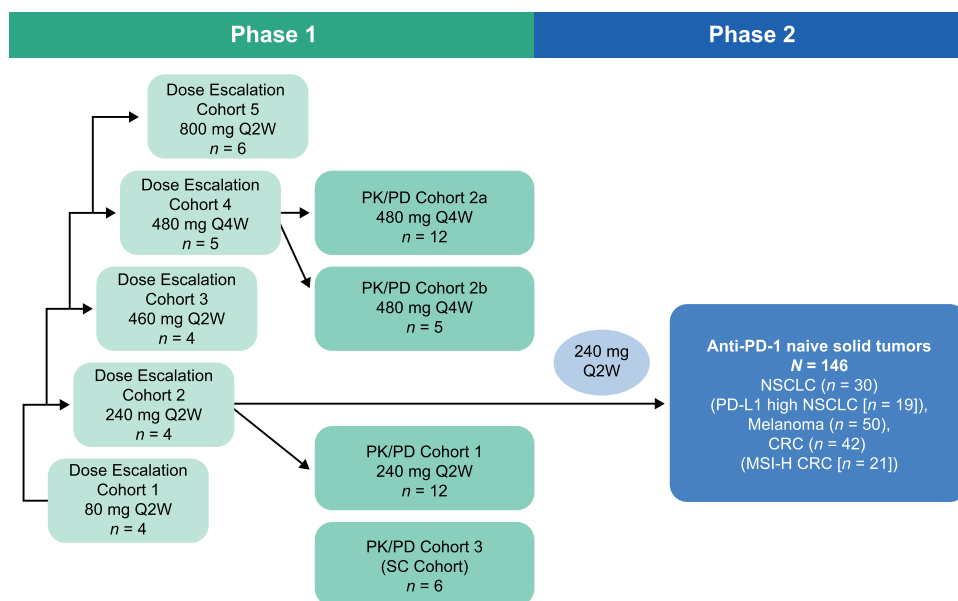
Phase 1

Phase 2

Dose Escalation
Cohort 5
800 mg Q2W
$n = 6$

Dose Escalation
Cohort 4
480 mg Q4W
$n = 5$

PK/PD Cohort 2a
480 mg Q4W
$n = 12$

Dose Escalation
Cohort 3
460 mg Q2W
$n = 4$

PK/PD Cohort 2b
480 mg Q4W
$n = 5$

240 mg
Q2W

Anti-PD-1 naive solid tumors
$N = 146$
NSCLC ($n = 30$)
(PD-L1 high NSCLC [$n = 19$]),
Melanoma ($n = 50$),
CRC ($n = 42$)
(MSI-H CRC [$n = 21$])

Dose Escalation
Cohort 2
240 mg Q2W
$n = 4$

PK/PD Cohort 1
240 mg Q2W
$n = 12$

Dose Escalation
Cohort 1
80 mg Q2W
$n = 4$

PK/PD Cohort 3
(SC Cohort)
$n = 6$